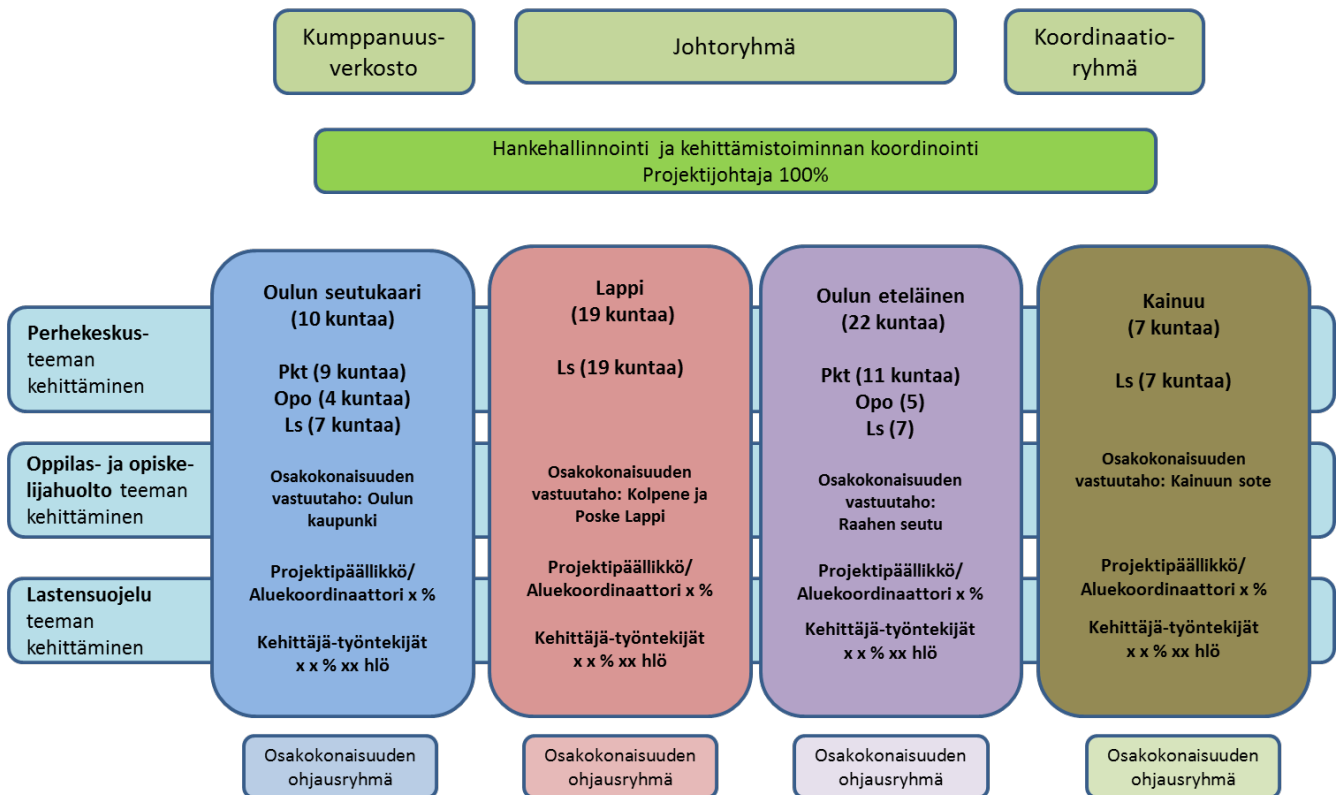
Kumppanuusverkosto

Johtoryhmä

Koordinaatioryhmä

Hankehallinnointi ja kehittämistoiminnan koordinointi
Projektijohtaja 100%

Perhekeskus-teeman kehittäminen

Oppilas- ja opiskelijahuolto teeman kehittäminen

Lastensuojelu teeman kehittäminen

Oulun seutukaari
(10 kuntaa)

Pkt (9 kuntaa)
Opo (4 kuntaa)
Ls (7 kuntaa)

Osakokonaisuuden vastuutaho: Oulun kaupunki

Projektipäällikkö/ Aluekoordinaattori x %

Kehittäjä-työntekijät
x x % xx hlö

Lappi
(19 kuntaa)

Ls (19 kuntaa)

Osakokonaisuuden vastuutaho: Kolpene ja Poske Lappi

Projektipäällikkö/ Aluekoordinaattori x %

Kehittäjä-työntekijät
x x % xx hlö

Oulun eteläinen
(22 kuntaa)

Pkt (11 kuntaa)
Opo (5)
Ls (7)

Osakokonaisuuden vastuutaho: Raahen seutu

Projektipäällikkö/ Aluekoordinaattori x %

Kehittäjä-työntekijät
x x % xx hlö

Kainuu
(7 kuntaa)

Ls (7 kuntaa)

Osakokonaisuuden vastuutaho: Kainuun sote

Projektipäällikkö/ Aluekoordinaattori x %

Kehittäjä-työntekijät
x x % xx hlö

Osakokonaisuuden ohjausryhmä

Osakokonaisuuden ohjausryhmä

Osakokonaisuuden ohjausryhmä

Osakokonaisuuden ohjausryhmä